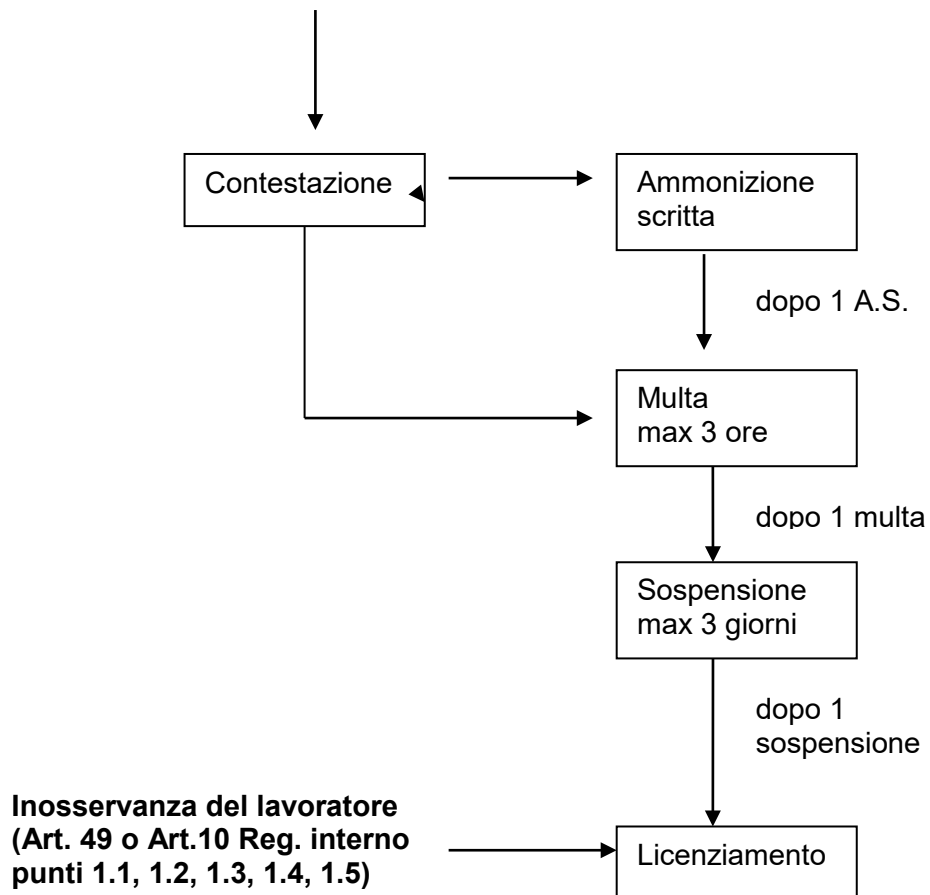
Contestazione

Ammonizione scritta

dopo 1 A.S.

Multa
max 3 ore

dopo 1 multa

Sospensione
max 3 giorni

dopo 1 sospensione

**Inosservanza del lavoratore (Art. 49 o Art.10 Reg. interno punti 1.1, 1.2, 1.3, 1.4, 1.5)**

Licenziamento